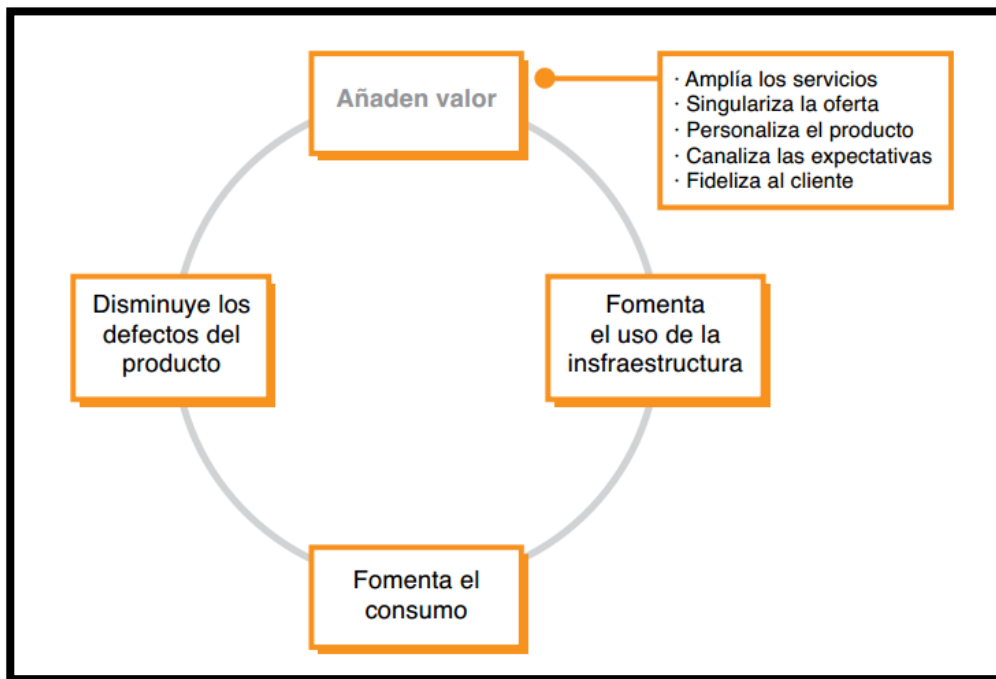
Añaden valor

· Amplía los servicios
· Singulariza la oferta
· Personaliza el producto
· Canaliza las expectativas
· Fideliza al cliente

Disminuye los defectos del producto

Fomenta el uso de la insfraestructura

Fomenta el consumo